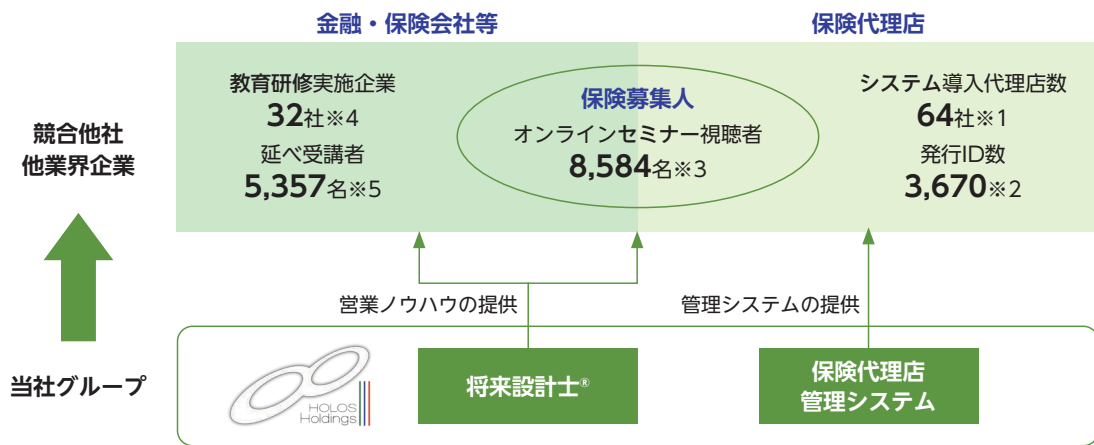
金融・保険会社等

保険代理店

競合他社
他業界企業

教育研修実施企業
32社※4
延べ受講者
5,357名※5

保険募集人
オンラインセミナー視聴者
8,584名※3

システム導入代理店数
64社※1
発行ID数
3,670※2

営業ノウハウの提供

管理システムの提供

当社グループ

HOLOS Holdings

将来設計士®

保険代理店
管理システム